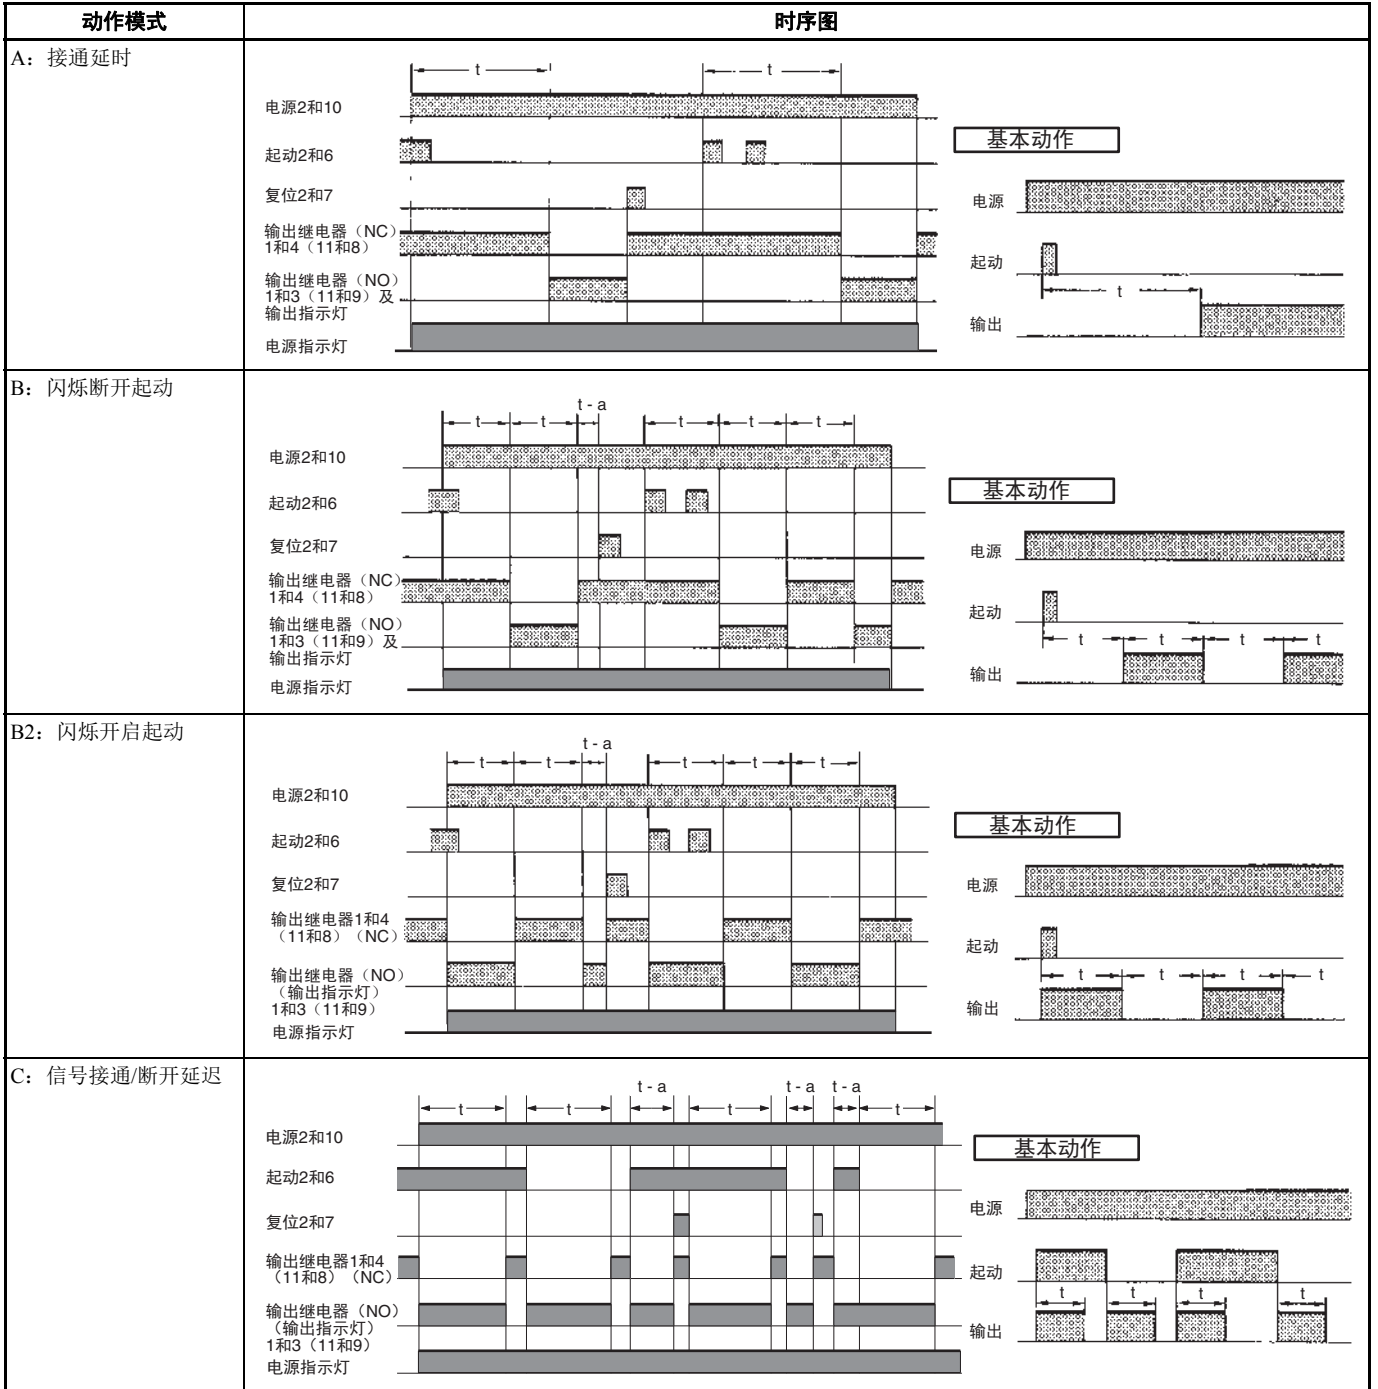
| 动作模式 | 时序图 |
|---|---|
| A：接通延时 | t t 电源2和10 起动2和6 复位2和7 输出继电器（NC）1和4（11和8） 输出继电器（NO）1和3（11和9）及输出指示灯 电源指示灯 基本动作 电源 起动 t 输出 |
| B：闪烁断开起动 | t t t - a t t t 电源2和10 起动2和6 复位2和7 输出继电器（NC）1和4（11和8） 输出继电器（NO）1和3（11和9）及输出指示灯 电源指示灯 基本动作 电源 起动 t t t t 输出 |
| B2：闪烁开启起动 | t t t - a t t t 电源2和10 起动2和6 复位2和7 输出继电器1和4（11和8）（NC） 输出继电器（NO）（输出指示灯）1和3（11和9） 电源指示灯 基本动作 电源 起动 t t t t 输出 |
| C：信号接通/断开延迟 | t t t - a t t - a t - a t 电源2和10 起动2和6 复位2和7 输出继电器1和4（11和8）（NC） 输出继电器（NO）（输出指示灯）1和3（11和9） 电源指示灯 基本动作 电源 起动 t t t t 输出 |